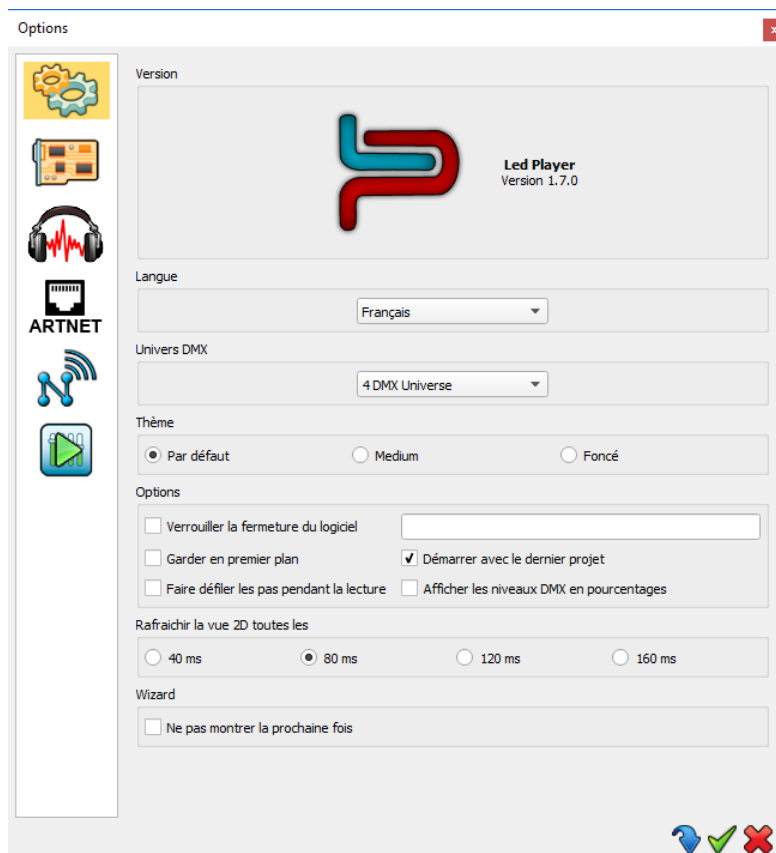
Options

ARTNET

Version

Led Player
Version 1.7.0

Langue

Français

Univers DMX

4 DMX Universe

Thème

Par défaut
Medium
Foncé

Options

Verrouiller la fermeture du logiciel
Garder en premier plan
Démarrer avec le dernier projet
Faire défiler les pas pendant la lecture
Afficher les niveaux DMX en pourcentages

Rafraichir la vue 2D toutes les

40 ms
80 ms
120 ms
160 ms

Wizard

Ne pas montrer la prochaine fois